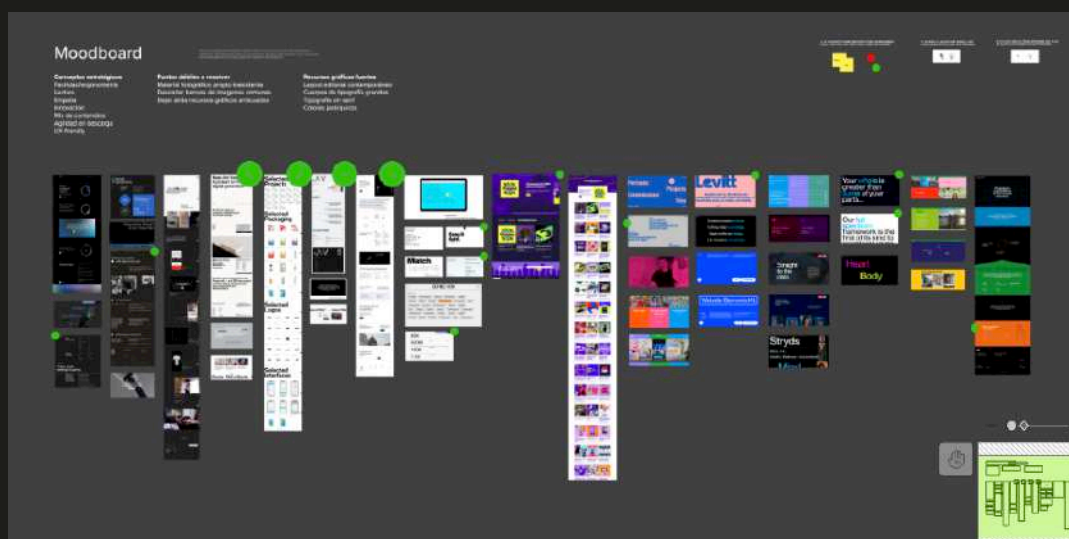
Moodboard

Conceptos estratégicos
Flexibilidad/ergonomía
Limpio
Empatía
Innovación
Mix de contenidos
Agilidad en descarga
UX friendly

Puntos débiles a resolver
Material fotográfico propio inexistente
Descartar bancos de imágenes comunes
Base débil recursos gráficos articulados

Recursos gráficos fuertes
Layout editorial contemporáneo
Cuerpos de tipografía grandes
Tipografía en serif
Colores postpunk

Selected Projects

Selected Packaging

Selected Logos

Selected Interfaces

Match

Levitt

Your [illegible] is greater than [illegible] of your parts.

Our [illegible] framework to the first of its kind to

Heart Body

Stryds